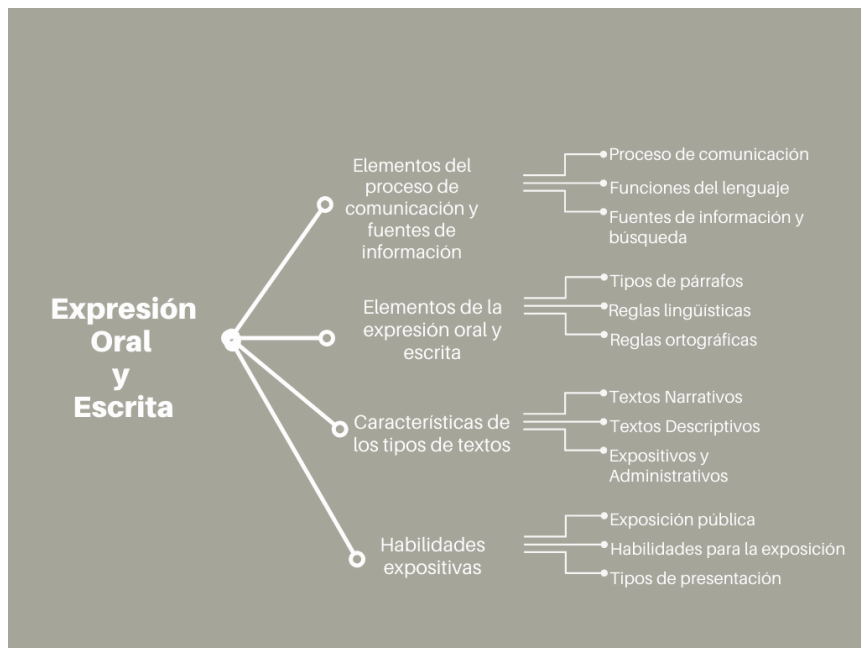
Expresión Oral y Escrita

Elementos del proceso de comunicación y fuentes de información

Proceso de comunicación
Funciones del lenguaje
Fuentes de información y búsqueda

Elementos de la expresión oral y escrita

Tipos de párrafos
Reglas lingüísticas
Reglas ortográficas

Características de los tipos de textos

Textos Narrativos
Textos Descriptivos
Expositivos y Administrativos

Habilidades expositivas

Exposición pública
Habilidades para la exposición
Tipos de presentación